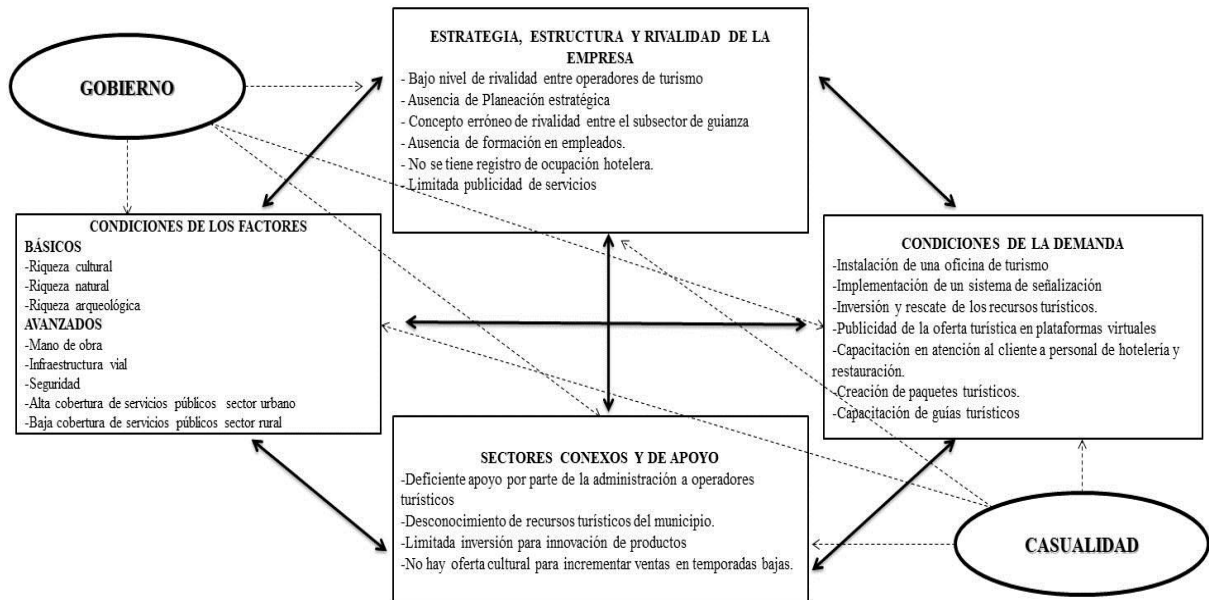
GOBIERNO

ESTRATEGIA, ESTRUCTURA Y RIVALIDAD DE LA EMPRESA
- Bajo nivel de rivalidad entre operadores de turismo
- Ausencia de Planeación estratégica
- Concepto erróneo de rivalidad entre el subsector de guianza
- Ausencia de formación en empleados.
- No se tiene registro de ocupación hotelera.
- Limitada publicidad de servicios

CONDICIONES DE LOS FACTORES
BÁSICOS
-Riqueza cultural
-Riqueza natural
-Riqueza arqueológica
AVANZADOS
-Mano de obra
-Infraestructura vial
-Seguridad
-Alta cobertura de servicios públicos sector urbano
-Baja cobertura de servicios públicos sector rural

CONDICIONES DE LA DEMANDA
-Instalación de una oficina de turismo
-Implementación de un sistema de señalización
-Inversión y rescate de los recursos turísticos.
-Publicidad de la oferta turística en plataformas virtuales
-Capacitación en atención al cliente a personal de hotelería y restauración.
-Creación de paquetes turísticos.
-Capacitación de guías turísticos

SECTORES CONEXOS Y DE APOYO
-Deficiente apoyo por parte de la administración a operadores turísticos
-Desconocimiento de recursos turísticos del municipio.
-Limitada inversión para innovación de productos
-No hay oferta cultural para incrementar ventas en temporadas bajas.

CASUALIDAD